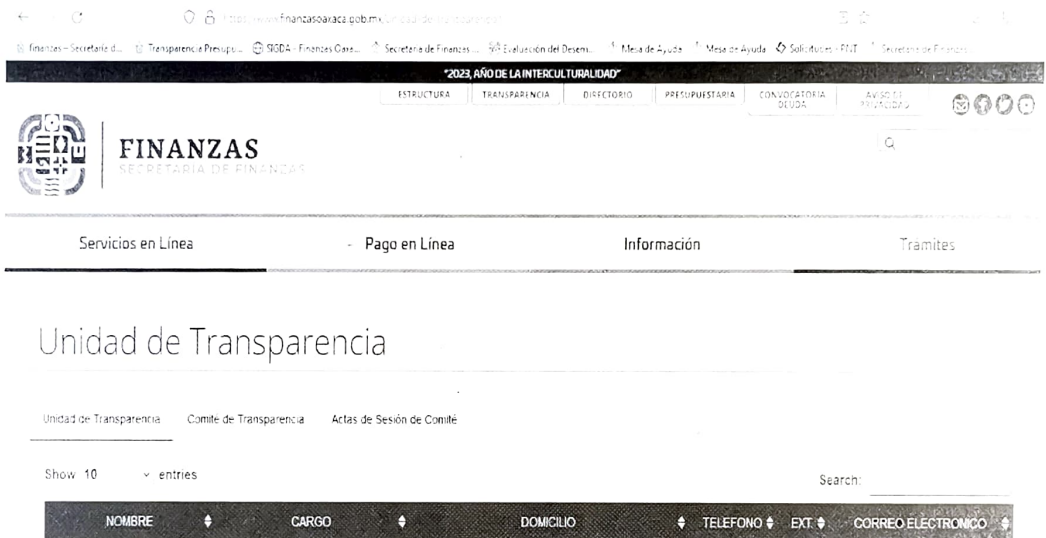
https://www.finanzasoaxaca.gob.mx/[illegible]

finanzas – Secretaría d... Transparencia Presupu... SIGDA - Finanzas Oaxa... Secretaría de Finanzas ... Evaluación del Desem... Mesa de Ayuda Mesa de Ayuda Solicitudes - PNT Secretaría de Finanzas

"2023, AÑO DE LA INTERCULTURALIDAD"

ESTRUCTURA TRANSPARENCIA DIRECTORIO PRESUPUESTARIA CONVOCATORIA DEUDA AVISO DE PRIVACIDAD

FINANZAS
SECRETARÍA DE FINANZAS

Servicios en Línea Pago en Línea Información Trámites

Unidad de Transparencia

Unidad de Transparencia Comité de Transparencia Actas de Sesión de Comité

Show 10 entries

Search:

| NOMBRE | CARGO | DOMICILIO | TELEFONO | EXT | CORREO ELECTRONICO |
|---|---|---|---|---|---|